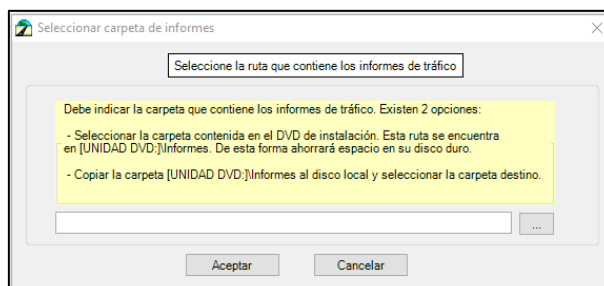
Seleccionar carpeta de informes

Seleccione la ruta que contiene los informes de tráfico

Debe indicar la carpeta que contiene los informes de tráfico. Existen 2 opciones:

- Seleccionar la carpeta contenida en el DVD de instalación. Esta ruta se encuentra en [UNIDAD DVD:]\Informes. De esta forma ahorrará espacio en su disco duro.

- Copiar la carpeta [UNIDAD DVD:]\Informes al disco local y seleccionar la carpeta destino.

...

Aceptar

Cancelar